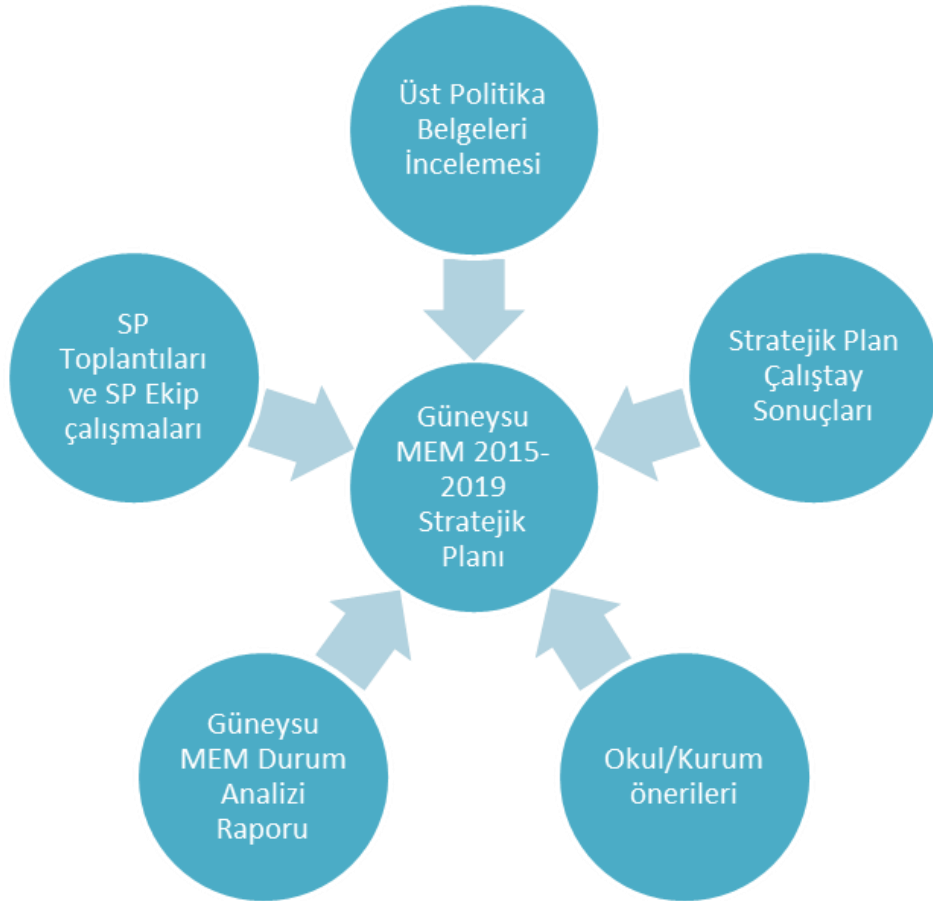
Üst Politika Belgeleri İncelemesi

SP Toplantıları ve SP Ekip çalışmaları

Güneysu MEM 2015-2019 Stratejik Planı

Stratejik Plan Çalıştay Sonuçları

Güneysu MEM Durum Analizi Raporu

Okul/Kurum önerileri